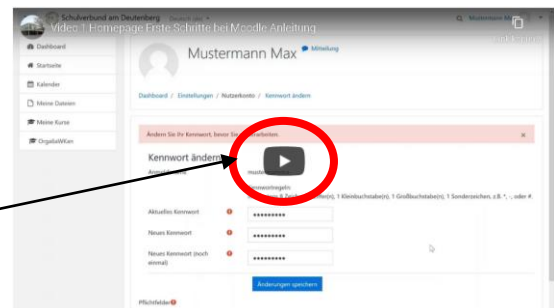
Schulverbund am Deutenberg Deutsch (de)
Video 1 Homepage Erste Schritte bei Moodle Anleitung
Mustermann Max
Dashboard
Startseite
Kalender
Meine Dateien
Meine Kurse
OrgaBaWKen
Mustermann Max
Mitteilung
Dashboard / Einstellungen / Nutzerkonto / Kennwort ändern
Ändern Sie Ihr Kennwort, bevor Sie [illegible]arbeiten.
×
Kennwort ändern
Anmeldename
muster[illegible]
Kennwortregeln
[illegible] Zeichen, 1 Kleinbuchstabe(n), 1 Großbuchstabe(n), 1 Sonderzeichen, z.B. *, -, oder #.
Aktuelles Kennwort
••••••••••
Neues Kennwort
••••••••••
Neues Kennwort (noch einmal)
••••••••••
Änderungen speichern
Pflichtfelder